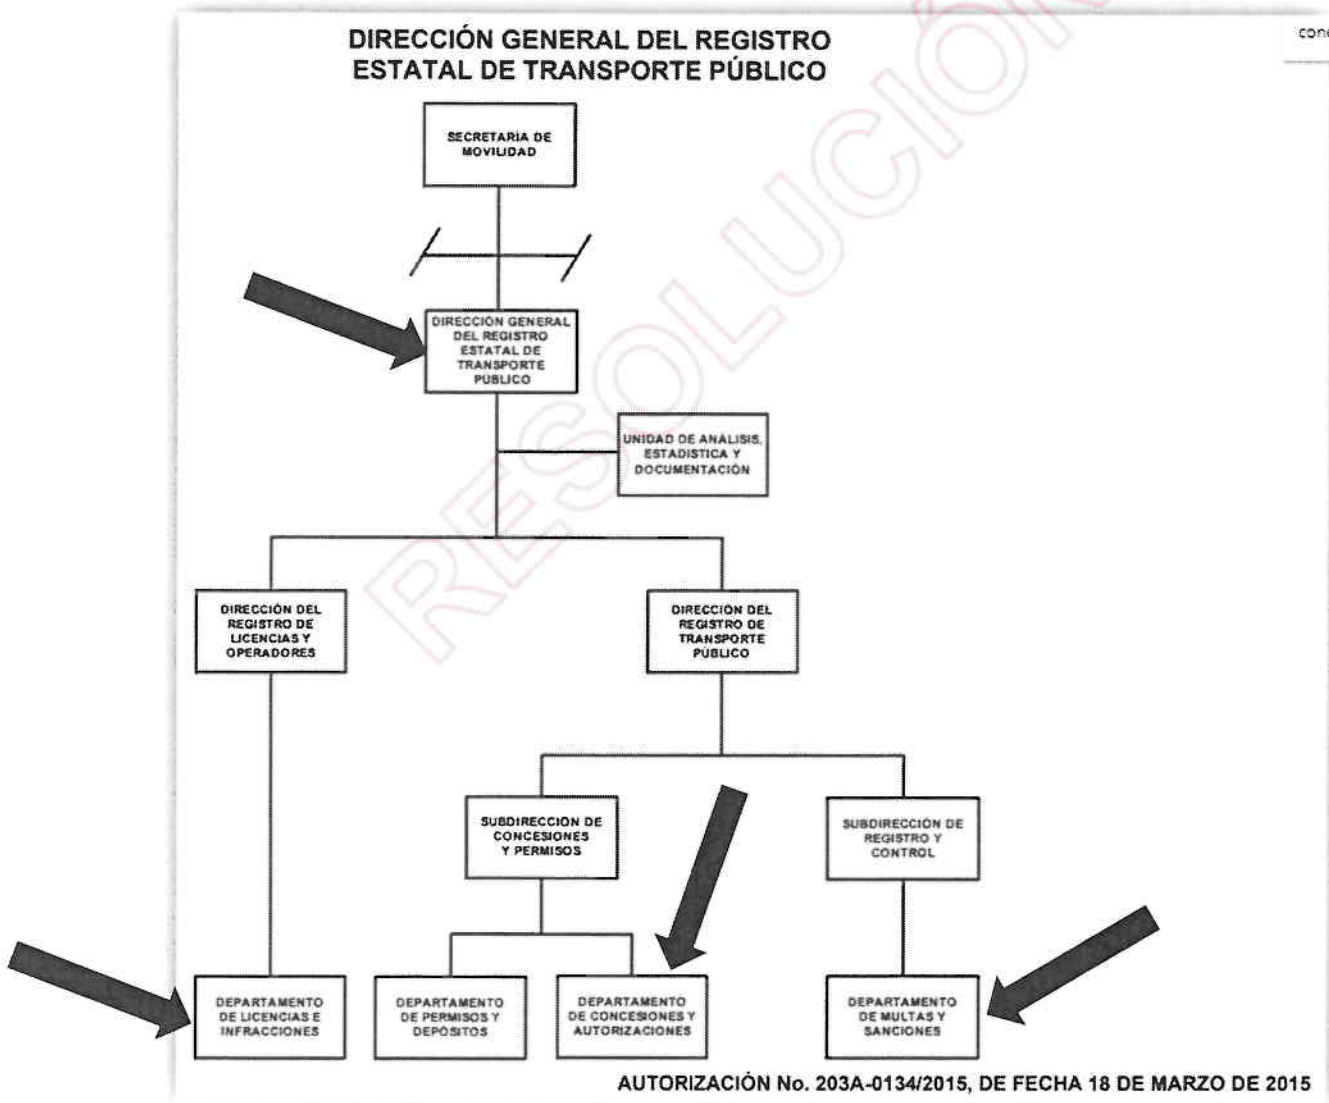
DIRECCIÓN GENERAL DEL REGISTRO ESTATAL DE TRANSPORTE PÚBLICO

con

SECRETARIA DE MOVILIDAD

DIRECCIÓN GENERAL DEL REGISTRO ESTATAL DE TRANSPORTE PÚBLICO

UNIDAD DE ANÁLISIS, ESTADÍSTICA Y DOCUMENTACIÓN

DIRECCIÓN DEL REGISTRO DE LICENCIAS Y OPERADORES

DIRECCION DEL REGISTRO DE TRANSPORTE PÚBLICO

SUBDIRECCION DE CONCESIONES Y PERMISOS

SUBDIRECCIÓN DE REGISTRO Y CONTROL

DEPARTAMENTO DE LICENCIAS E INFRACCIONES

DEPARTAMENTO DE PERMISOS Y DEPÓSITOS

DEPARTAMENTO DE CONCESIONES Y AUTORIZACIONES

DEPARTAMENTO DE MULTAS Y SANCIONES

RESOLUCIÓN

AUTORIZACIÓN No. 203A-0134/2015, DE FECHA 18 DE MARZO DE 2015